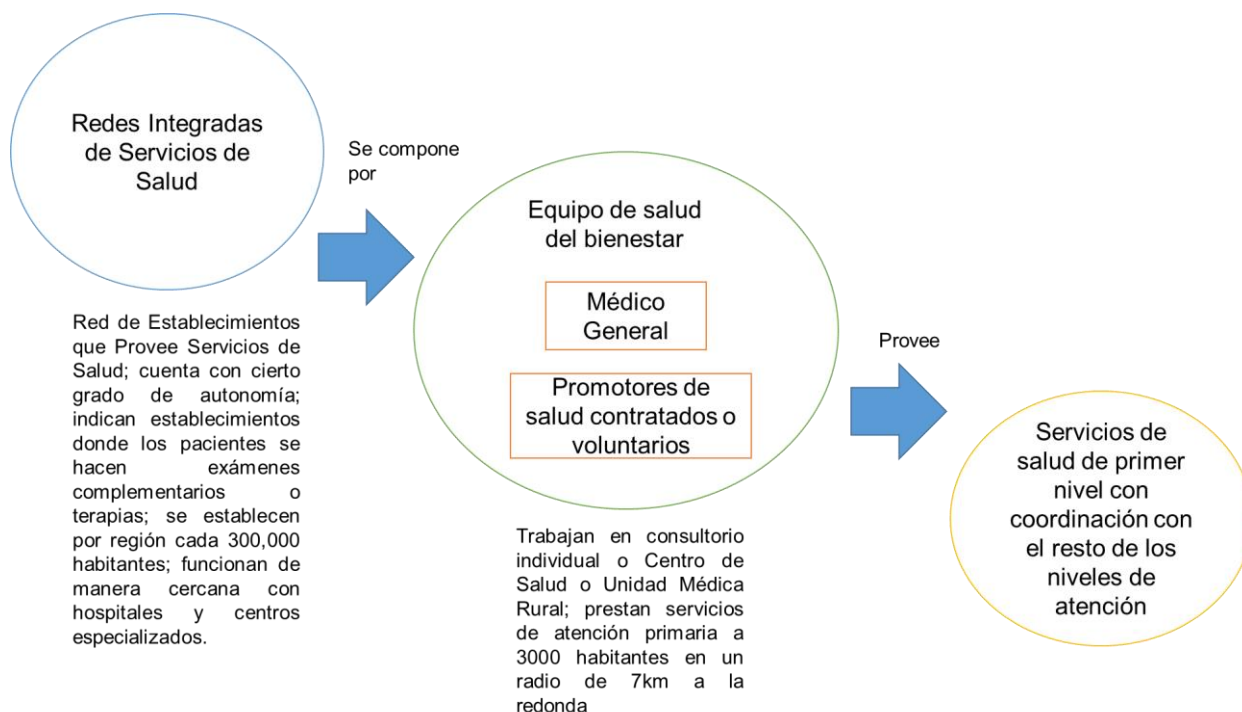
Redes Integradas de Servicios de Salud

Red de Establecimientos que Provee Servicios de Salud; cuenta con cierto grado de autonomía; indican establecimientos donde los pacientes se hacen exámenes complementarios o terapias; se establecen por región cada 300,000 habitantes; funcionan de manera cercana con hospitales y centros especializados.

Se compone por

Equipo de salud del bienestar

Médico General

Promotores de salud contratados o voluntarios

Trabajan en consultorio individual o Centro de Salud o Unidad Médica Rural; prestan servicios de atención primaria a 3000 habitantes en un radio de 7km a la redonda

Provee

Servicios de salud de primer nivel con coordinación con el resto de los niveles de atención